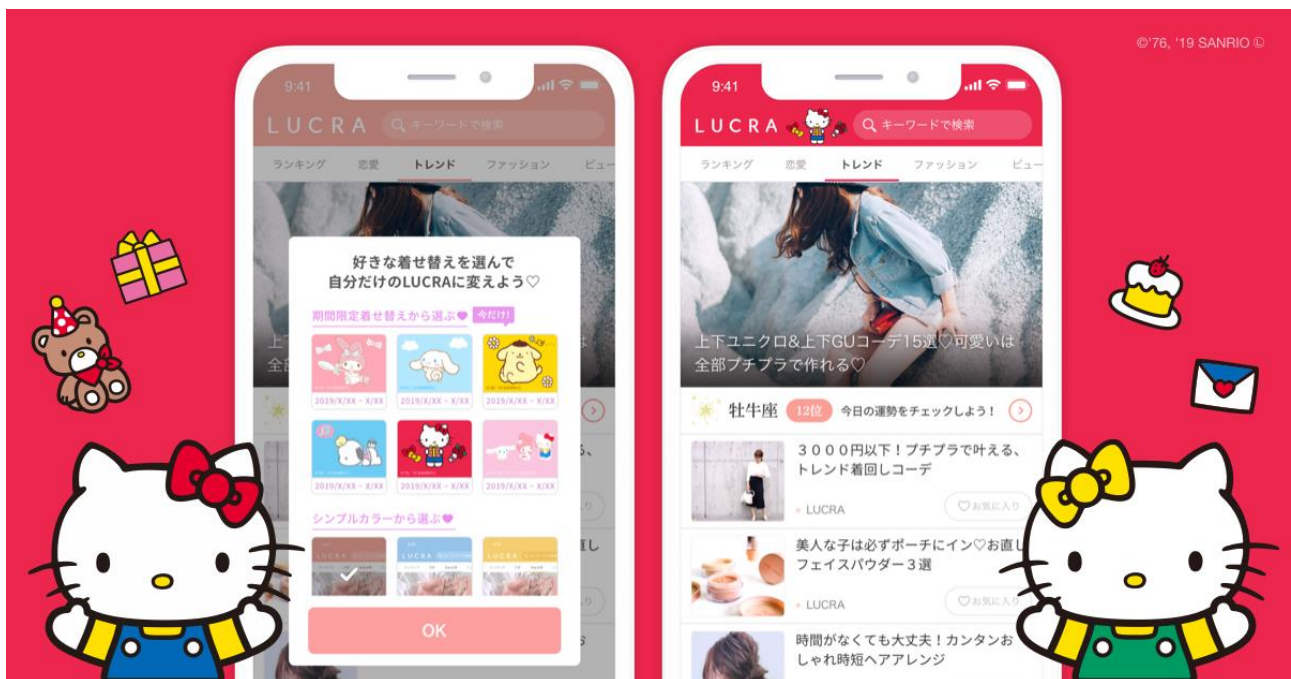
©'76, '19 SANRIO

9:41

LUCRA キーワードで検索

ランキング 恋愛 トレンド ファッション ビュー

好きな着せ替えを選んで
自分だけのLUCRAに変えよう♡

期間限定着せ替えから選ぶ♥ 今だけ!

2019/X/XX - X/XX
2019/X/XX - X/XX
2019/X/XX - X/XX
2019/X/XX - X/XX
2019/X/XX - X/XX
2019/X/XX - X/XX

シンプルカラーから選ぶ♥

LUCRA
LUCRA
LUCRA

OK

9:41

LUCRA キーワードで検索

ランキング 恋愛 トレンド ファッション ビュー

上下ユニクロ&上下GUコーデ15選♡可愛いは全部プチプラで作れる♡

牡牛座 12位 今日の運勢をチェックしよう!

3000円以下!プチプラで叶える、トレンド着回しコーデ
LUCRA
お気に入り

美人な子は必ずポーチにイン♡お直しフェイスパウダー3選
LUCRA
お気に入り

時間がなくても大丈夫!カンタンおしゃれ時短ヘアアレンジ